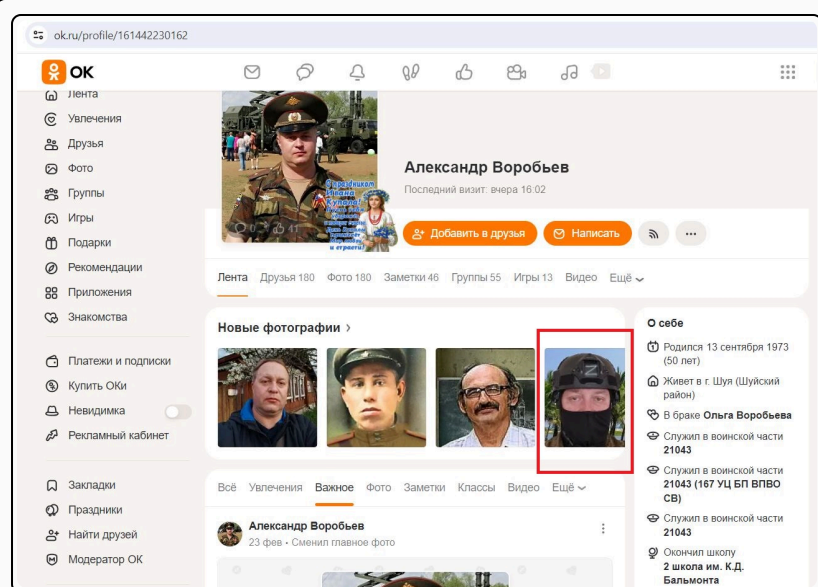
ok.ru/profile/161442230162

OK

Лента
Увлечения
Друзья
Фото
Группы
Игры
Подарки
Рекомендации
Приложения
Знакомства

Платежи и подписки
Купить ОКи
Невидимка
Рекламный кабинет

Закладки
Праздники
Найти друзей
Модератор ОК

С праздником Ивана Купала!

Александр Воробьев
Последний визит: вчера 16:02

Добавить в друзья
Написать

Лента Друзья 180 Фото 180 Заметки 46 Группы 55 Игры 13 Видео Ещё

Новые фотографии ›

О себе
Родился 13 сентября 1973 (50 лет)
Живет в г. Шуя (Шуйский район)
В браке Ольга Воробьева
Служил в воинской части 21043
Служил в воинской части 21043 (167 УЦ БП ВПВО СВ)
Служил в воинской части 21043
Окончил школу 2 школа им. К.Д. Бальмонта

Всё Увлечения Важное Фото Заметки Классы Видео Ещё

Александр Воробьев
23 фев • Сменил главное фото